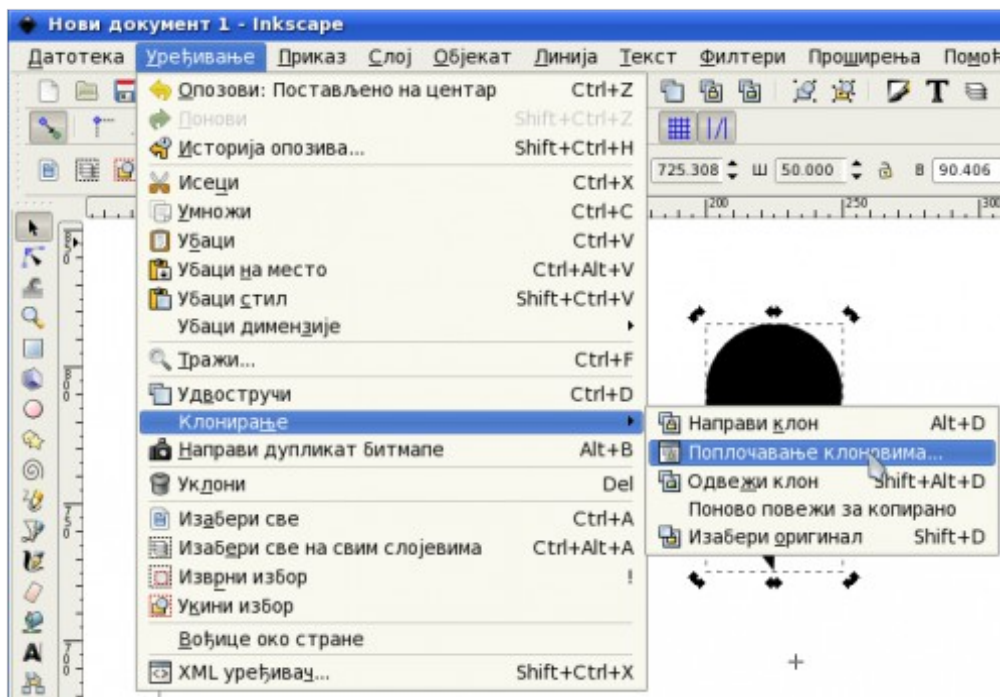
Нови документ 1 - Inkscape

Датотека Уређивање Приказ Слој Објекат Линија Текст Филтери Проширења Помоћ

725.308 Ш 50.000 В 90.406

200 250 300

Опозови: Постављено на центар Ctrl+Z
Понови Shift+Ctrl+Z
Историја опозива... Shift+Ctrl+H
Исеци Ctrl+X
Умножи Ctrl+C
Убаци Ctrl+V
Убаци на место Ctrl+Alt+V
Убаци стил Shift+Ctrl+V
Убаци димензије
Тражи... Ctrl+F
Удвостручи Ctrl+D
Клонирање
Направи дупликат битмапе Alt+B
Уклони Del
Изабери све Ctrl+A
Изабери све на свим слојевима Ctrl+Alt+A
Изврни избор !
Укини избор
Вођице око стране
XML уређивач... Shift+Ctrl+X

Направи клон Alt+D
Поплочавање клоновима...
Одвежи клон Shift+Alt+D
Поново повежи за копирано
Изабери оригинал Shift+D